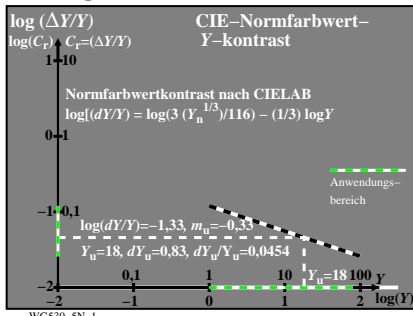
log ($\Delta Y/Y$)
log($C_r$) $C_r$=($\Delta Y/Y$)

CIE–Normfarbwert–
$Y$–kontrast

1 10

Normfarbwertkontrast nach CIELAB
log[$(dY/Y)$ = log(3 $(Y_n^{1/3})$/116) – (1/3) log$Y$

0 1

Anwendungs–
bereich

–1 0,1

log($dY/Y$)=–1,33, $m_u$=–0,33

$Y_u$=18, $dY_u$=0,83, $dY_u/Y_u$=0,0454

0,1 1 10 $Y_u$=18 100 $Y$

–2 –2 –1 0 1 2 log($Y$)

WG520–5N, 1